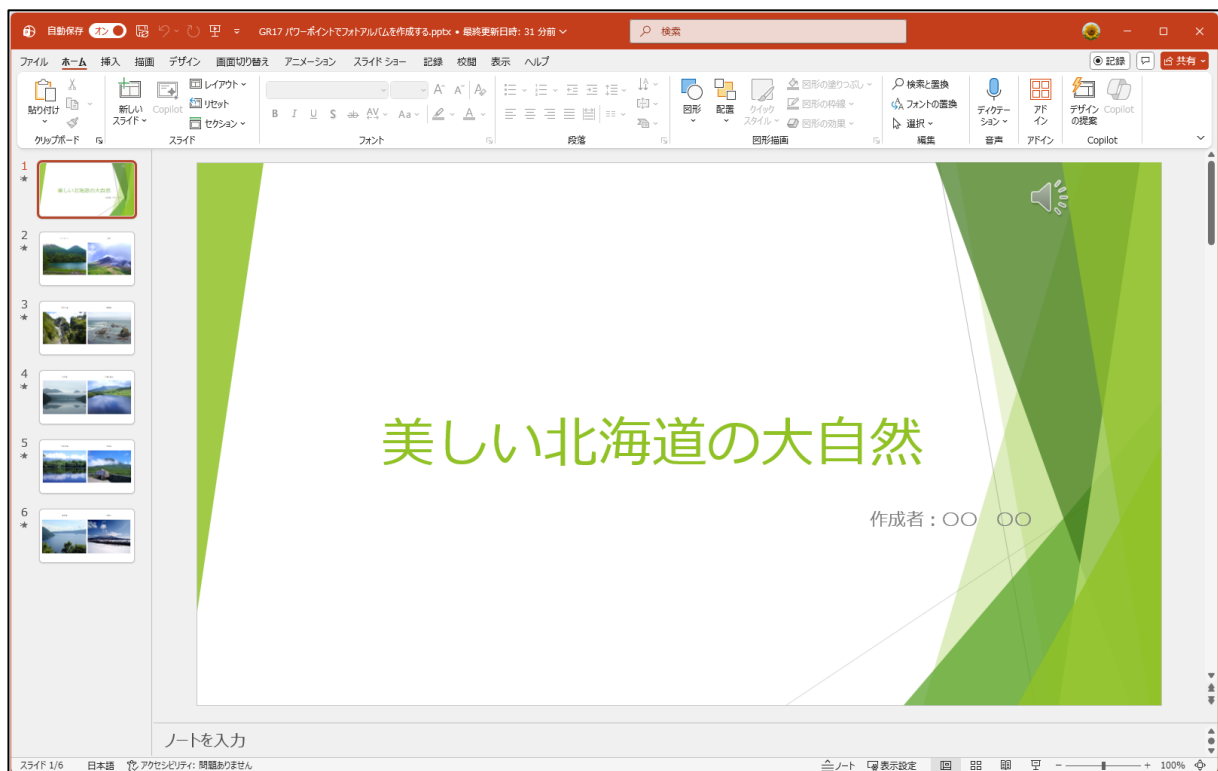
自動保存 オン GR17 パワーポイントでフォトアルバムを作成する.pptx • 最終更新日時: 31 分前 検索

ファイル ホーム 挿入 描画 デザイン 画面切り替え アニメーション スライド ショー 記録 校閲 表示 ヘルプ 記録 共有

貼り付け クリップボード 新しいスライド Copilot レイアウト リセット セクション スライド フォント B I U S ab AV Aa A 段落 図形 配置 クイックスタイル 図形の塗りつぶし 図形の枠線 図形の効果 図形描画 検索と置換 フォントの置換 選択 編集 ディクテーション 音声 アドイン アドイン デザインの提案 Copilot Copilot

1
2
3
4
5
6

美しい北海道の大自然

作成者：〇〇　〇〇

ノートを入力

スライド 1/6 日本語 アクセシビリティ: 問題ありません ノート 表示設定 100%